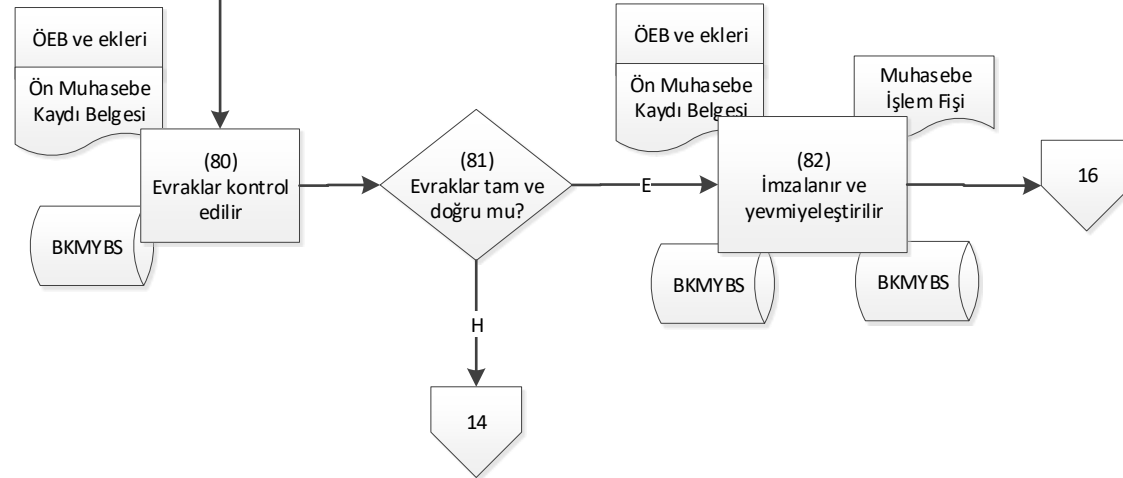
ÖEB ve ekleri

Ön Muhasebe Kaydı Belgesi

(80)
Evraklar kontrol edilir

BKMYBS

(81)
Evraklar tam ve doğru mu?

H

14

E

ÖEB ve ekleri

Ön Muhasebe Kaydı Belgesi

Muhasebe İşlem Fişi

(82)
İmzalanır ve yevmiyeleştirilir

BKMYBS

BKMYBS

16